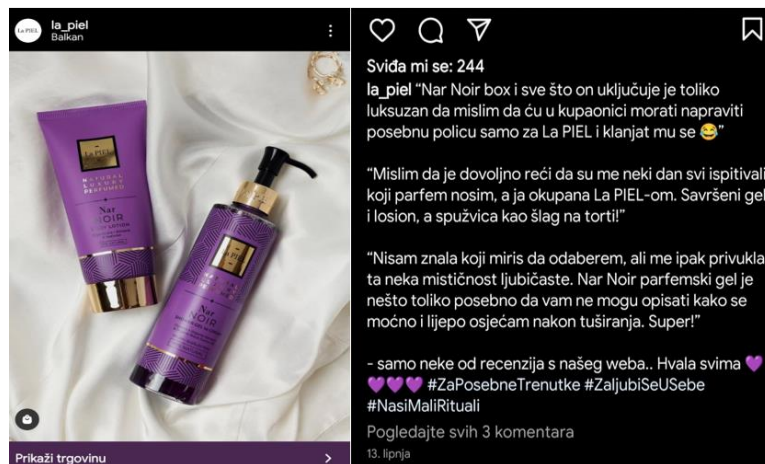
La PIEL
la_piel
Balkan

NATURAL LUXURY PERFUMED
Nar NOIR
BODY LOTION

Nar NOIR

Prikaži trgovinu

Sviđa mi se: 244

la_piel "Nar Noir box i sve što on uključuje je toliko luksuzan da mislim da ću u kupaonici morati napraviti posebnu policu samo za La PIEL i klanjat mu se 😂"

"Mislim da je dovoljno reći da su me neki dan svi ispitivali koji parfem nosim, a ja okupana La PIEL-om. Savršeni gel i losion, a spužvica kao šlag na torti!"

"Nisam znala koji miris da odaberem, ali me ipak privukla ta neka mističnost ljubičaste. Nar Noir parfemski gel je nešto toliko posebno da vam ne mogu opisati kako se moćno i lijepo osjećam nakon tuširanja. Super!"

- samo neke od recenzija s našeg weba.. Hvala svima 💜💜💜💜 #ZaPosebneTrenutke #ZaljubiSeUSebe #NasiMaliRituali

Pogledajte svih 3 komentara

13. lipnja